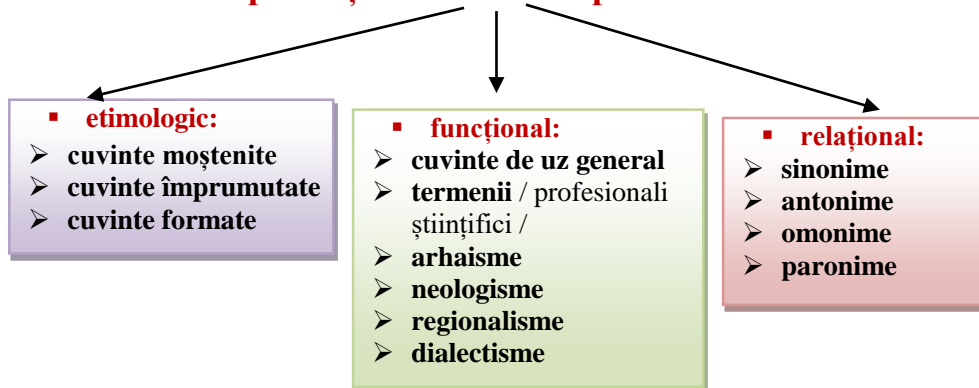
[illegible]

- etimologic:
- cuvinte moștenite
- cuvinte împrumutate
- cuvinte formate

- funcțional:
- cuvinte de uz general
- termenii / profesionali științifici /
- arhaisme
- neologisme
- regionalisme
- dialectisme

- relațional:
- sinonime
- antonime
- omonime
- paronime